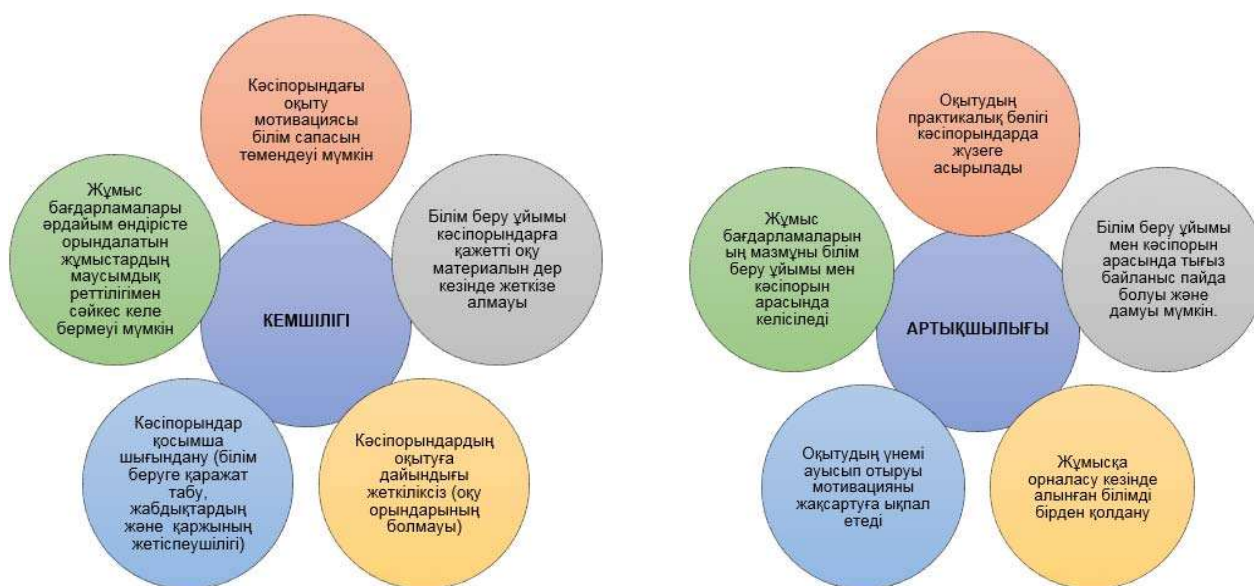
Кәсіпорындағы оқыту мотивациясы білім сапасын төмендеуі мүмкін

Жұмыс бағдарламалары әрдайым өндірісте орындалатын жұмыстардың маусымдық реттілігімен сәйкес келе бермеуі мүмкін

КЕМШІЛІГІ

Білім беру ұйымы кәсіпорындарға қажетті оқу материалын дер кезінде жеткізе алмауы

Кәсіпорындар қосымша шығындану (білім беруге қаражат табу, жабдықтардың және қаржының жетіспеушілігі)

Кәсіпорындардың оқытуға дайындығы жеткіліксіз (оқу орындарының болмауы)

Оқытудың практикалық бөлігі кәсіпорындарда жүзеге асырылады

Жұмыс бағдарламаларының мазмұны білім беру ұйымы мен кәсіпорын арасында келіседі

АРТЫҚШЫЛЫҒЫ

Білім беру ұйымы мен кәсіпорын арасында тығыз байланыс пайда болуы және дамуы мүмкін.

Оқытудың үнемі ауысып отыруы мотивацияны жақсартуға ықпал етеді

Жұмысқа орналасу кезінде алынған білімді бірден қолдану